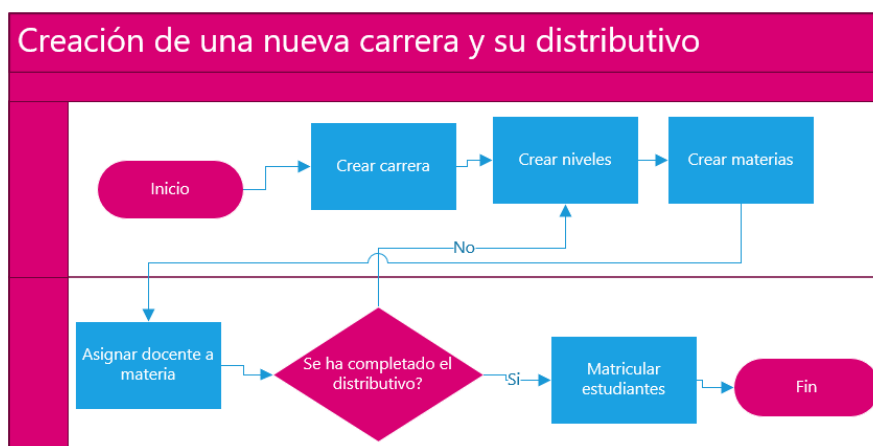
Creación de una nueva carrera y su distributivo

Inicio

Crear carrera

Crear niveles

Crear materias

No

Asignar docente a materia

Se ha completado el distributivo?

Si

Matricular estudiantes

Fin